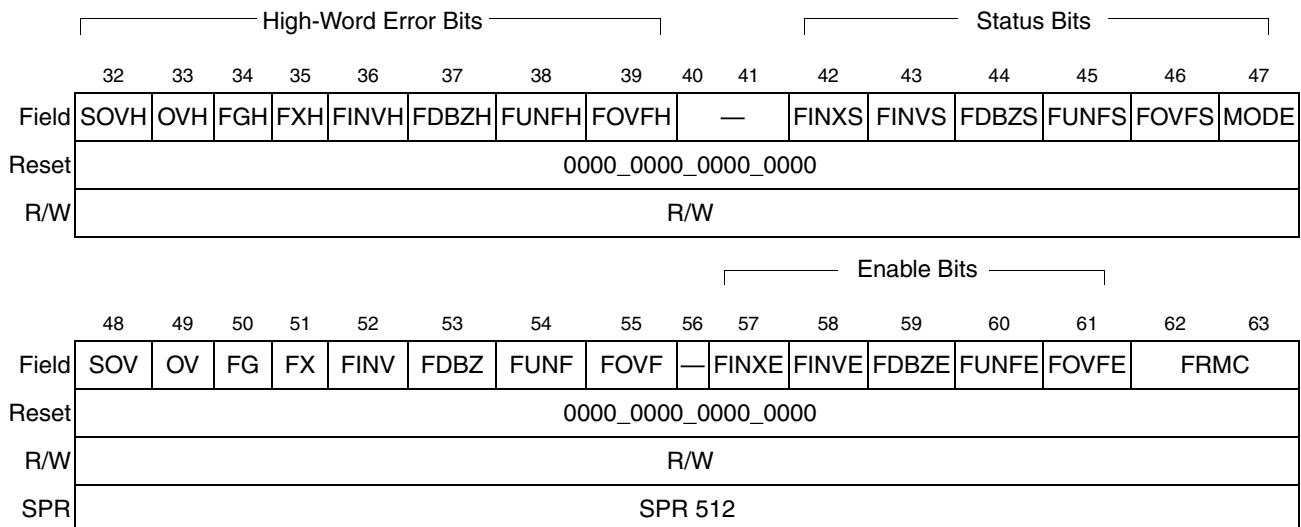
High-Word Error Bits

Status Bits

| | 32 | 33 | 34 | 35 | 36 | 37 | 38 | 39 | 40 | 41 | 42 | 43 | 44 | 45 | 46 | 47 |
|---|---|---|---|---|---|---|---|---|---|---|---|---|---|---|---|---|
| Field | SOVH | OVH | FGH | FXH | FINVH | FDBZH | FUNFH | FOVFH | — | | FINXS | FINVS | FDBZS | FUNFS | FOVFS | MODE |
| Reset | 0000_0000_0000_0000 | | | | | | | | | | | | | | | |
| R/W | R/W | | | | | | | | | | | | | | | |

Enable Bits

| | 48 | 49 | 50 | 51 | 52 | 53 | 54 | 55 | 56 | 57 | 58 | 59 | 60 | 61 | 62 | 63 |
|---|---|---|---|---|---|---|---|---|---|---|---|---|---|---|---|---|
| Field | SOV | OV | FG | FX | FINV | FDBZ | FUNF | FOVF | — | FINXE | FINVE | FDBZE | FUNFE | FOVFE | FRMC | |
| Reset | 0000_0000_0000_0000 | | | | | | | | | | | | | | | |
| R/W | R/W | | | | | | | | | | | | | | | |
| SPR | SPR 512 | | | | | | | | | | | | | | | |